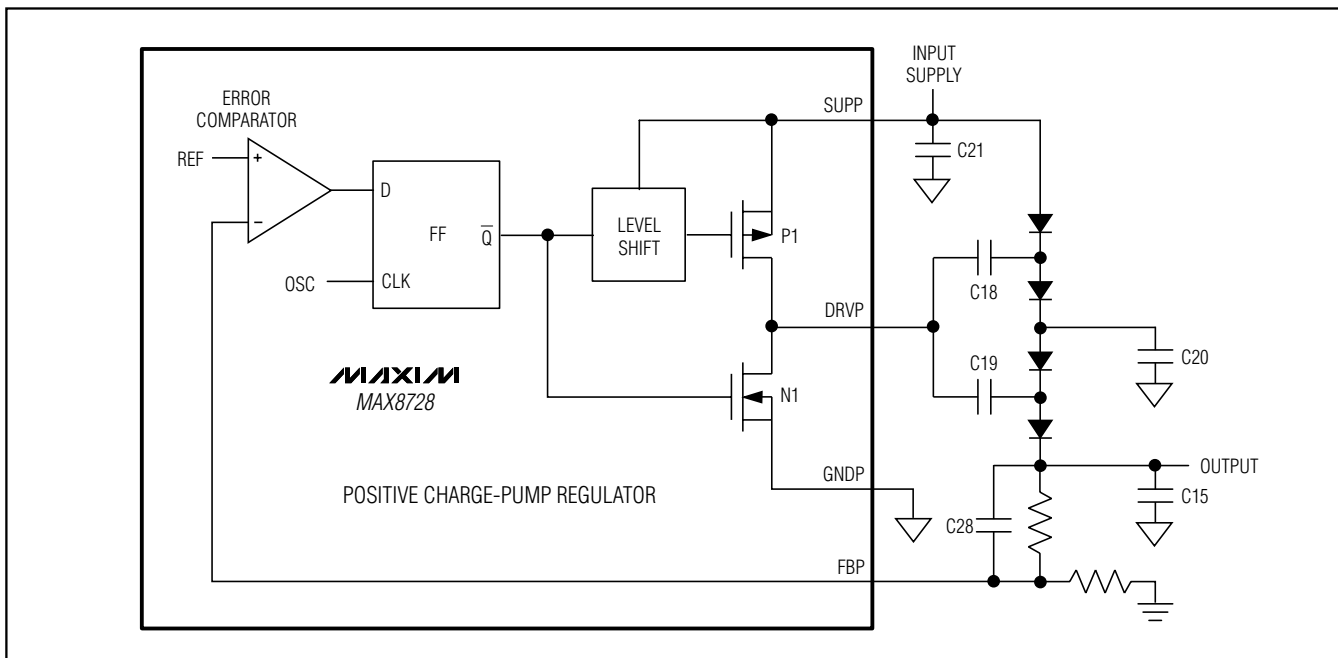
INPUT SUPPLY

ERROR COMPARATOR

SUPP

REF

+

−

D

FF

$\overline{Q}$

OSC

CLK

LEVEL SHIFT

P1

C21

C18

DRVP

C20

C19

MAXIM

MAX8728

N1

GNDP

OUTPUT

C15

C28

POSITIVE CHARGE-PUMP REGULATOR

FBP